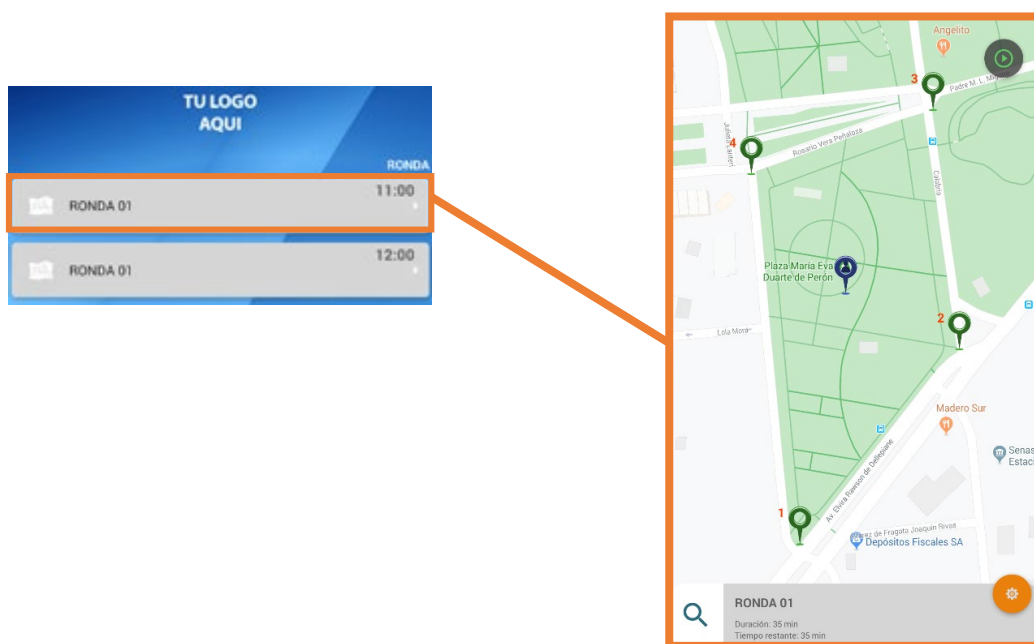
TU LOGO
AQUI

RONDA

RONDA 01
11:00

RONDA 01
12:00

Angelito
3
Padre M. L. Mi
4
Julieta Lanteri
Rosario Vera Peñaloza
Calabria
Plaza María Eva Duarte de Perón
Lola Mora
2
Madero Sur
Senas Estac
Av. Elvira Rawson de Dellepiane
1
Juez de Fragata Joaquín Rivas
Depósitos Fiscales SA

RONDA 01
Duración: 35 min
Tiempo restante: 35 min